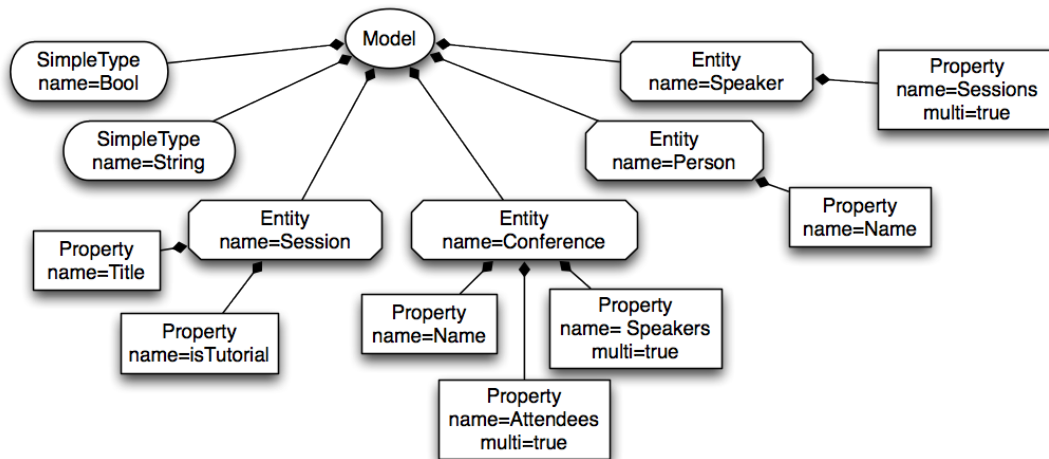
Model

SimpleType
name=Bool

SimpleType
name=String

Entity
name=Speaker

Property
name=Sessions
multi=true

Entity
name=Person

Property
name=Name

Entity
name=Session

Property
name=Title

Property
name=isTutorial

Entity
name=Conference

Property
name=Name

Property
name= Speakers
multi=true

Property
name=Attendees
multi=true